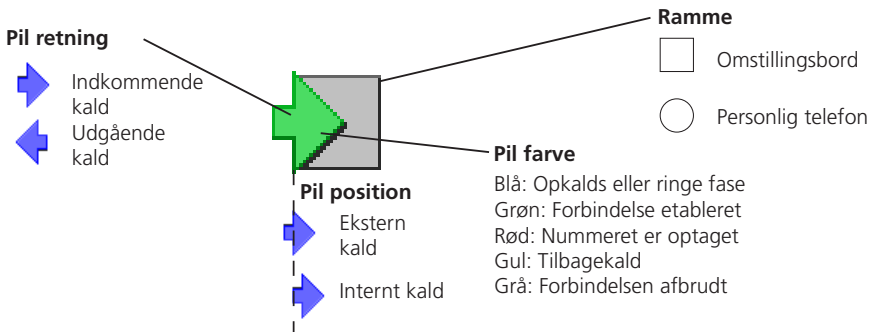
Pil retning

Indkommende kald

Udgående kald

Ramme

Omstillingsbord

Personlig telefon

Pil farve

Blå: Opkalds eller ringe fase
Grøn: Forbindelse etableret
Rød: Nummeret er optaget
Gul: Tilbagekald
Grå: Forbindelsen afbrudt

Pil position

Ekstern kald

Internt kald